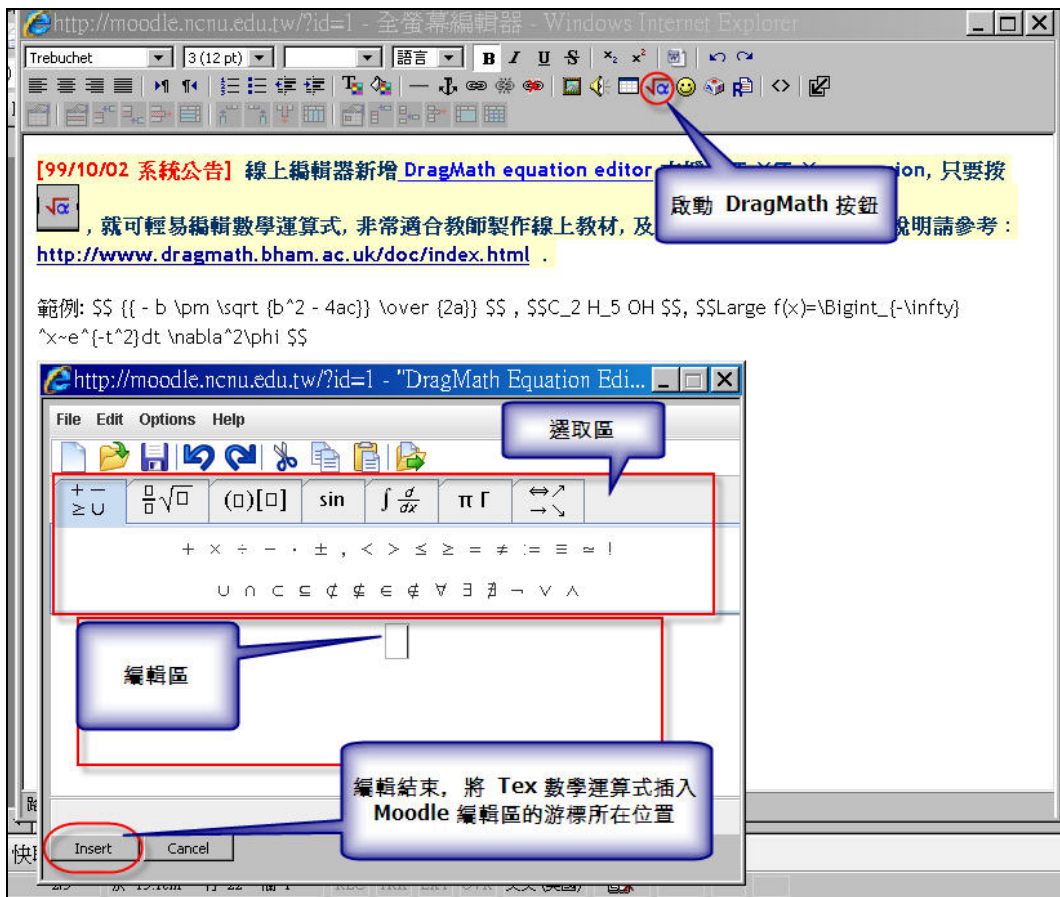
http://moodle.ncnu.edu.tw/?id=1 - 全螢幕編輯器 - Windows Internet Explorer

Trebuchet 3 (12 pt) 語言 B I U S

[99/10/02 系統公告] 線上編輯器新增 DragMath equation editor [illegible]ion, 只要按 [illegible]，就可輕易編輯數學運算式，非常適合教師製作線上教材，及 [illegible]說明請參考：http://www.dragmath.bham.ac.uk/doc/index.html .

啟動 DragMath 按鈕

範例: $$ {{ - b \pm \sqrt {b^2 - 4ac}} \over {2a}} $$ , $$C_2 H_5 OH $$, $$Large f(x)=\Bigint_{-\infty}^x~e^{-t^2}dt \nabla^2\phi $$

http://moodle.ncnu.edu.tw/?id=1 - "DragMath Equation Edi...

File Edit Options Help

選取區

$+ -$ $\geq \cup$ $\frac{□}{□}\sqrt{□}$ (□)[□] sin $\int \frac{d}{dx}$ π Γ ⇔↗ →↘

+ × ÷ − · ± , < > ≤ ≥ = ≠ := ≡ ≃ !

∪ ∩ ⊂ ⊆ ⊄ ⊈ ∈ ∉ ∀ ∃ ∄ ¬ ∨ ∧

編輯區

編輯結束，將 Tex 數學運算式插入 Moodle 編輯區的游標所在位置

Insert Cancel